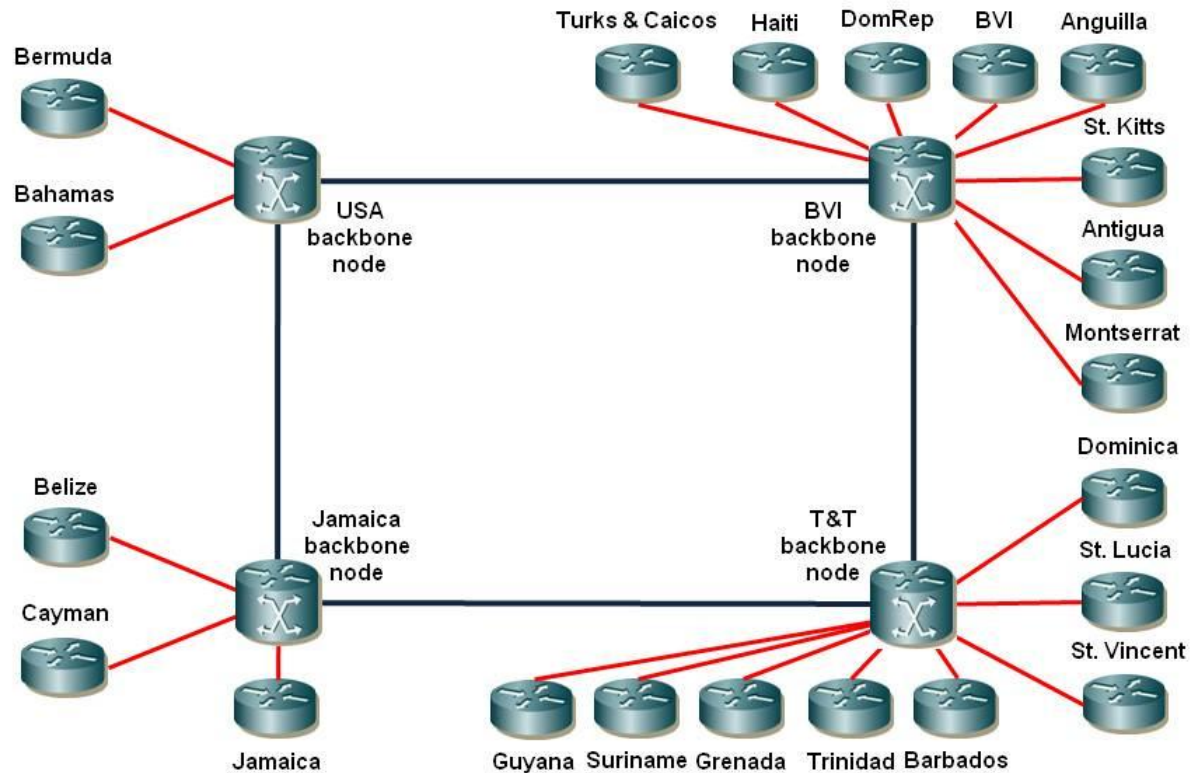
Turks & Caicos
Haiti
DomRep
BVI
Anguilla
Bermuda
St. Kitts
Bahamas
USA backbone node
BVI backbone node
Antigua
Montserrat
Dominica
Belize
Jamaica backbone node
T&T backbone node
St. Lucia
Cayman
St. Vincent
Jamaica
Guyana
Suriname
Grenada
Trinidad
Barbados